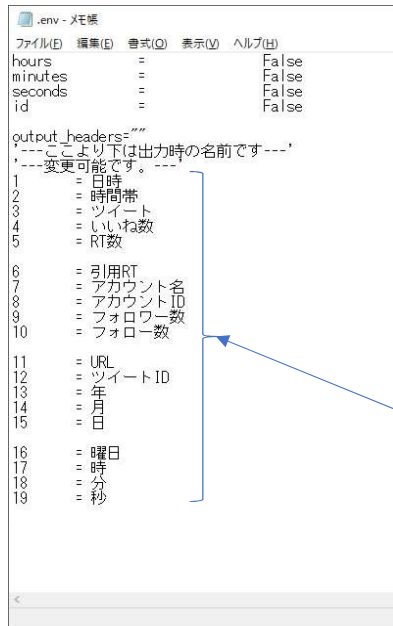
.env - メモ帳

ファイル(F) 編集(E) 書式(O) 表示(V) ヘルプ(H)

hours = False
minutes = False
seconds = False
id = False

output_headers=""
'---ここより下は出力時の名前です---'
'---変更可能です。---'
1 = 日時
2 = 時間帯
3 = ツイート
4 = いいね数
5 = RT数

6 = 引用RT
7 = アカウント名
8 = アカウントID
9 = フォロワー数
10 = フォロー数

11 = URL
12 = ツイートID
13 = 年
14 = 月
15 = 日

16 = 曜日
17 = 時
18 = 分
19 = 秒